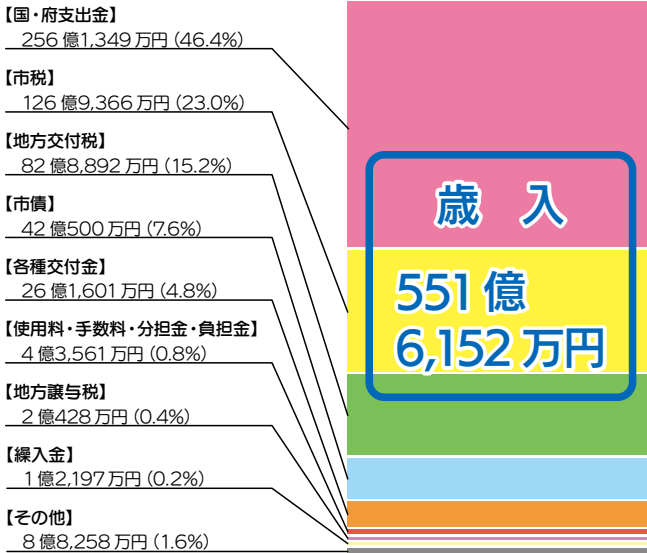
【国・府支出金】
256 億1,349 万円 (46.4%)

【市税】
126 億9,366 万円 (23.0%)

【地方交付税】
82 億8,892 万円 (15.2%)

【市債】
42 億500 万円 (7.6%)

【各種交付金】
26 億1,601 万円 (4.8%)

【使用料・手数料・分担金・負担金】
4 億3,561 万円 (0.8%)

【地方譲与税】
2 億428 万円 (0.4%)

【繰入金】
1 億2,197 万円 (0.2%)

【その他】
8 億8,258 万円 (1.6%)

歳　入

551 億
6,152 万円